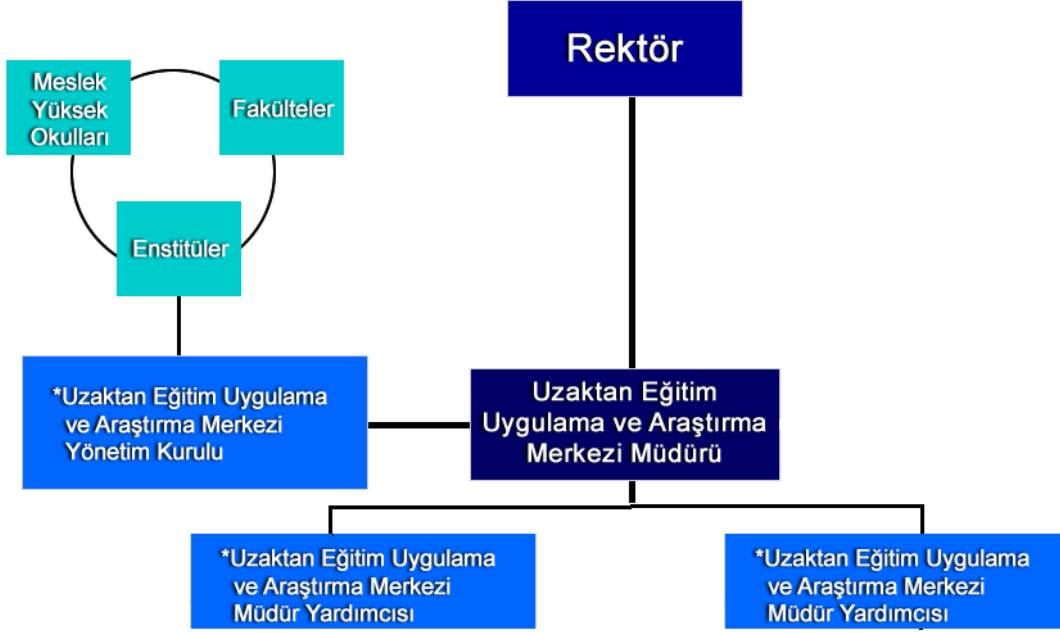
Meslek Yüksek Okulları

Fakülteler

Enstitüler

Rektör

*Uzaktan Eğitim Uygulama ve Araştırma Merkezi Yönetim Kurulu

Uzaktan Eğitim Uygulama ve Araştırma Merkezi Müdürü

*Uzaktan Eğitim Uygulama ve Araştırma Merkezi Müdür Yardımcısı

*Uzaktan Eğitim Uygulama ve Araştırma Merkezi Müdür Yardımcısı